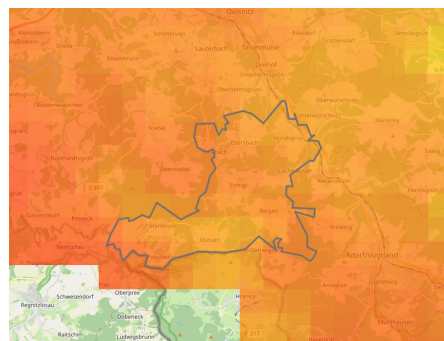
Oelsnitz
Tirschendorf
Taltitz
Lauterbach
Tanzermühle
Schönbrunn
Dröda
Bobenneukirchen
Burkhardtsgrün
Unterhermsgrün
Oberhermsgrün
Obertriebel
Hundsgrün
Tiefenbrunn
Posseck
Triebel
Eichigt
Bergen
Ebmath
Adorf/Vogtland
Freiberg
Schwesendorf
Regnitzlosau
Oberprex
Döbeneck
Raitschin
Ludwigsbrunn
Marieney
Arnoldsgrün
Gettengrün
Hennebach
Sachsgrün
Siebenbrunn
Rebersreuth
Remtengrün
Wiedersberg
Ebersbach
Schönlind
Gürth
Markneukirchen
Erlbach
Hermsgrün
S 307
Heinersgrün
Kemnitz
Landwüst
Hohendorf